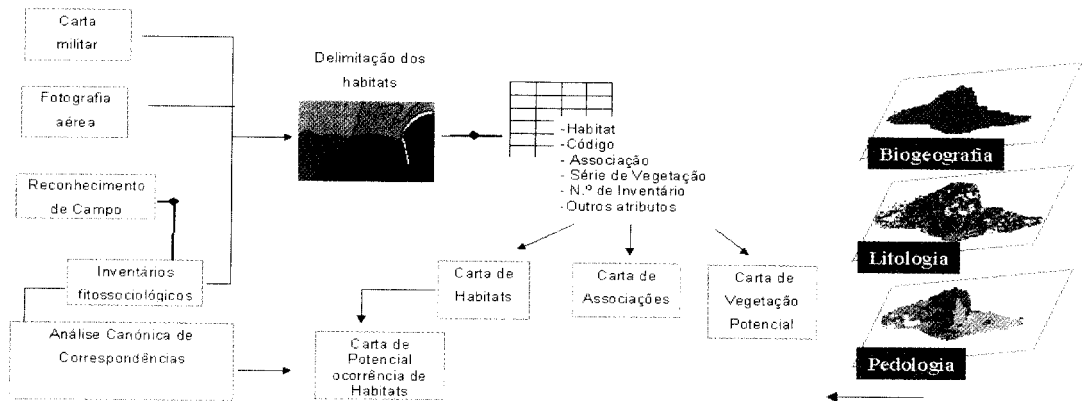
Carta militar

Fotografia aérea

Reconhecimento de Campo

Inventários fitossociológicos

Análise Canónica de Correspondências

Delimitação dos habitats

- Habitat
- Código
- Associação
- Série de Vegetação
- N.º de Inventário
- Outros atributos

Carta de Habitats

Carta de Associações

Carta de Vegetação Potencial

Carta de Potencial ocorrência de Habitats

Biogeografia

Litologia

Pedologia